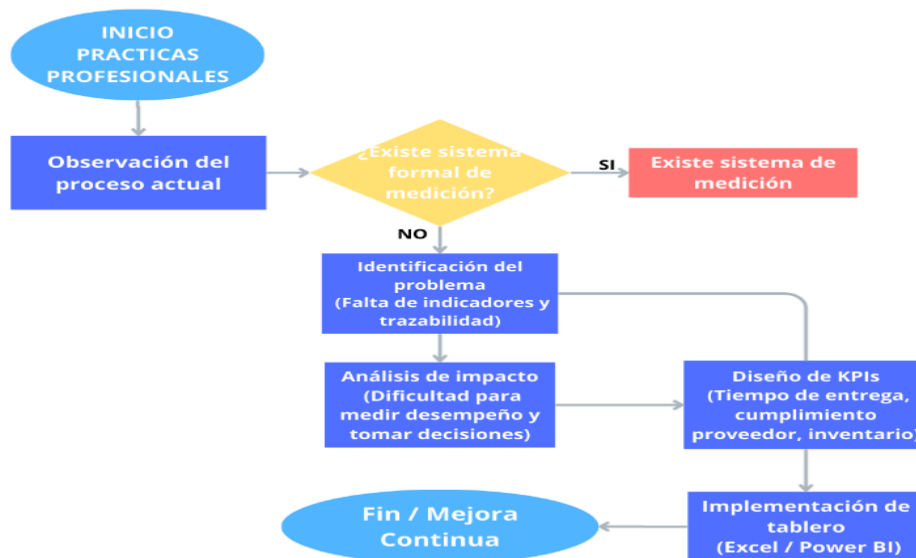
INICIO PRACTICAS PROFESIONALES

Observación del proceso actual

¿Existe sistema formal de medición?

SI

Existe sistema de medición

NO

Identificación del problema (Falta de indicadores y trazabilidad)

Análisis de impacto (Dificultad para medir desempeño y tomar decisiones)

Diseño de KPIs (Tiempo de entrega, cumplimiento proveedor, inventario)

Implementación de tablero (Excel / Power BI)

Fin / Mejora Continua